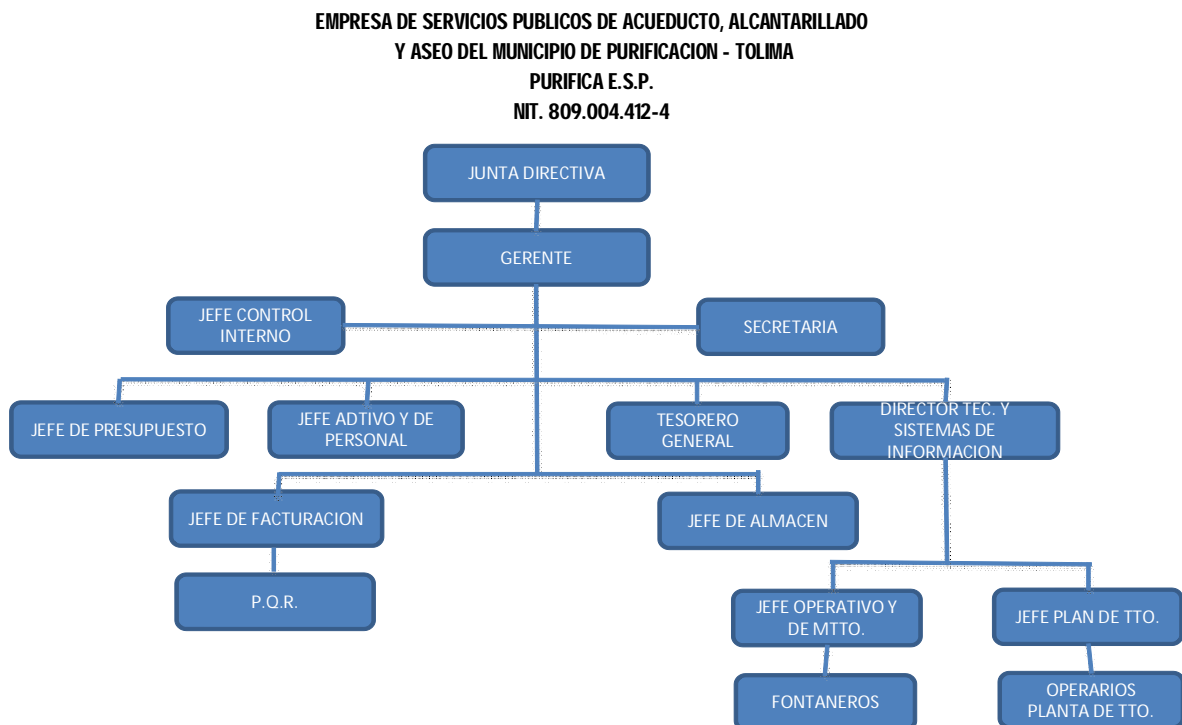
EMPRESA DE SERVICIOS PUBLICOS DE ACUEDUCTO, ALCANTARILLADO
Y ASEO DEL MUNICIPIO DE PURIFICACION - TOLIMA
PURIFICA E.S.P.
NIT. 809.004.412-4

JUNTA DIRECTIVA

GERENTE

JEFE CONTROL INTERNO

SECRETARIA

JEFE DE PRESUPUESTO

JEFE ADTIVO Y DE PERSONAL

TESORERO GENERAL

DIRECTOR TEC. Y SISTEMAS DE INFORMACION

JEFE DE FACTURACION

JEFE DE ALMACEN

P.Q.R.

JEFE OPERATIVO Y DE MTTO.

JEFE PLAN DE TTO.

FONTANEROS

OPERARIOS PLANTA DE TTO.